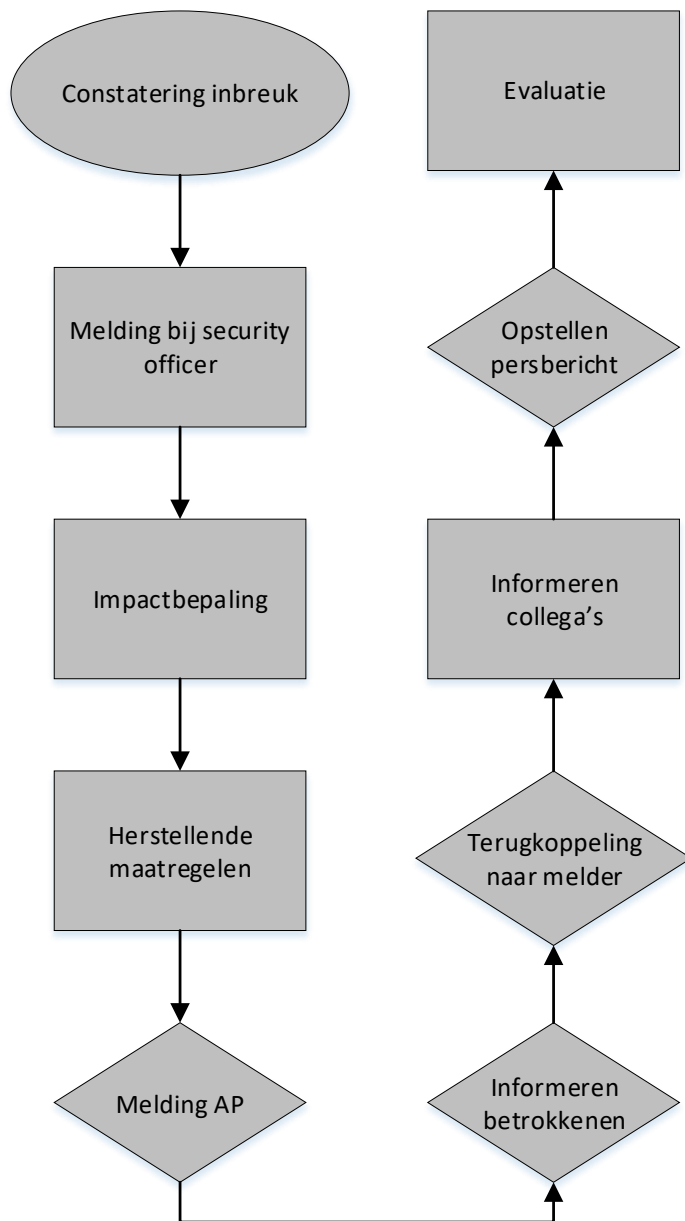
Constatering inbreuk

Melding bij security officer

Impactbepaling

Herstellende maatregelen

Melding AP

Informeren betrokkenen

Terugkoppeling naar melder

Informeren collega's

Opstellen persbericht

Evaluatie